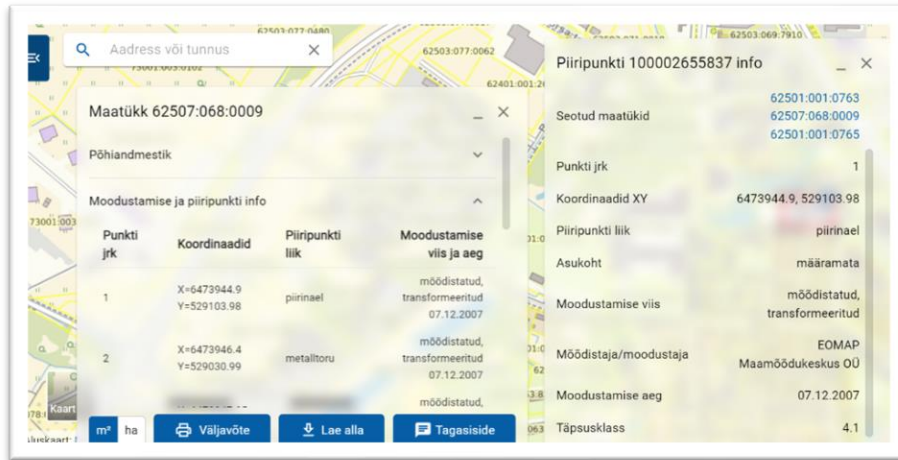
62503:077:0480
62503:069:7910
Aadress või tunnus
62503:077:0062
73001:003:0102
62401:001:26
73001:003

Maatükk 62507:068:0009

Põhiandmestik

Moodustamise ja piiripunkti info

| Punkti jrk | Koordinaadid | Piiripunkti liik | Moodustamise viis ja aeg |
|---|---|---|---|
| 1 | X=6473944.9 Y=529103.98 | piirinael | mõõdistatud, transformeeritud 07.12.2007 |
| 2 | X=6473946.4 Y=529030.99 | metalltoru | mõõdistatud, transformeeritud 07.12.2007 |
| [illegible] | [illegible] | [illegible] | mõõdistatud, |

m² ha Väljavõte Lae alla Tagasiside

Kaart
Aluskaart: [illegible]

Piiripunkti 100002655837 info

| | |
|---|---|
| Seotud maatükid | 62501:001:0763 62507:068:0009 62501:001:0765 |
| Punkti jrk | 1 |
| Koordinaadid XY | 6473944.9, 529103.98 |
| Piiripunkti liik | piirinael |
| Asukoht | määramata |
| Moodustamise viis | mõõdistatud, transformeeritud |
| Mõõdistaja/moodustaja | EOMAP Maamõõdukeskus OÜ |
| Moodustamise aeg | 07.12.2007 |
| Täpsusklass | 4.1 |